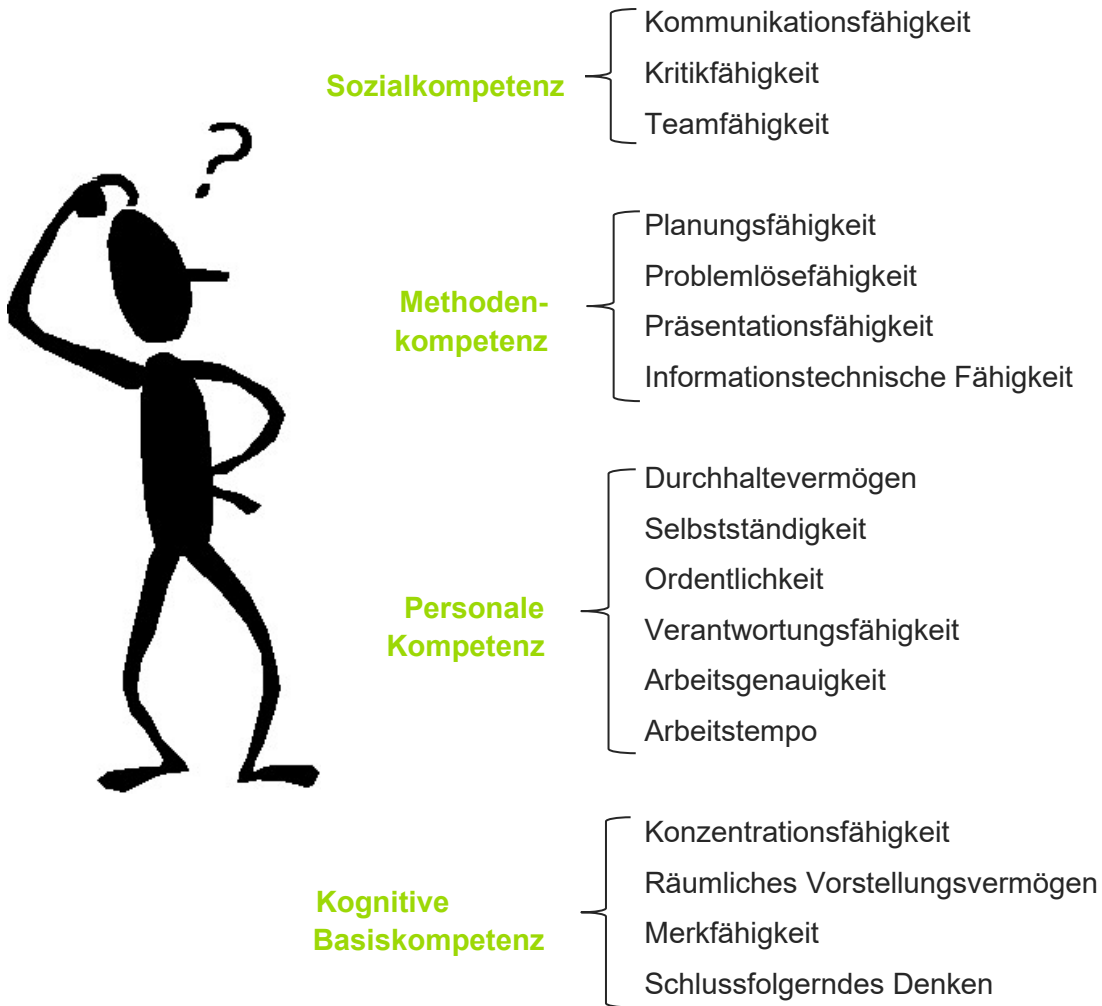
?

Sozialkompetenz
Kommunikationsfähigkeit
Kritikfähigkeit
Teamfähigkeit

Methodenkompetenz
Planungsfähigkeit
Problemlösefähigkeit
Präsentationsfähigkeit
Informationstechnische Fähigkeit

Personale Kompetenz
Durchhaltevermögen
Selbstständigkeit
Ordentlichkeit
Verantwortungsfähigkeit
Arbeitsgenauigkeit
Arbeitstempo

Kognitive Basiskompetenz
Konzentrationsfähigkeit
Räumliches Vorstellungsvermögen
Merkfähigkeit
Schlussfolgerndes Denken